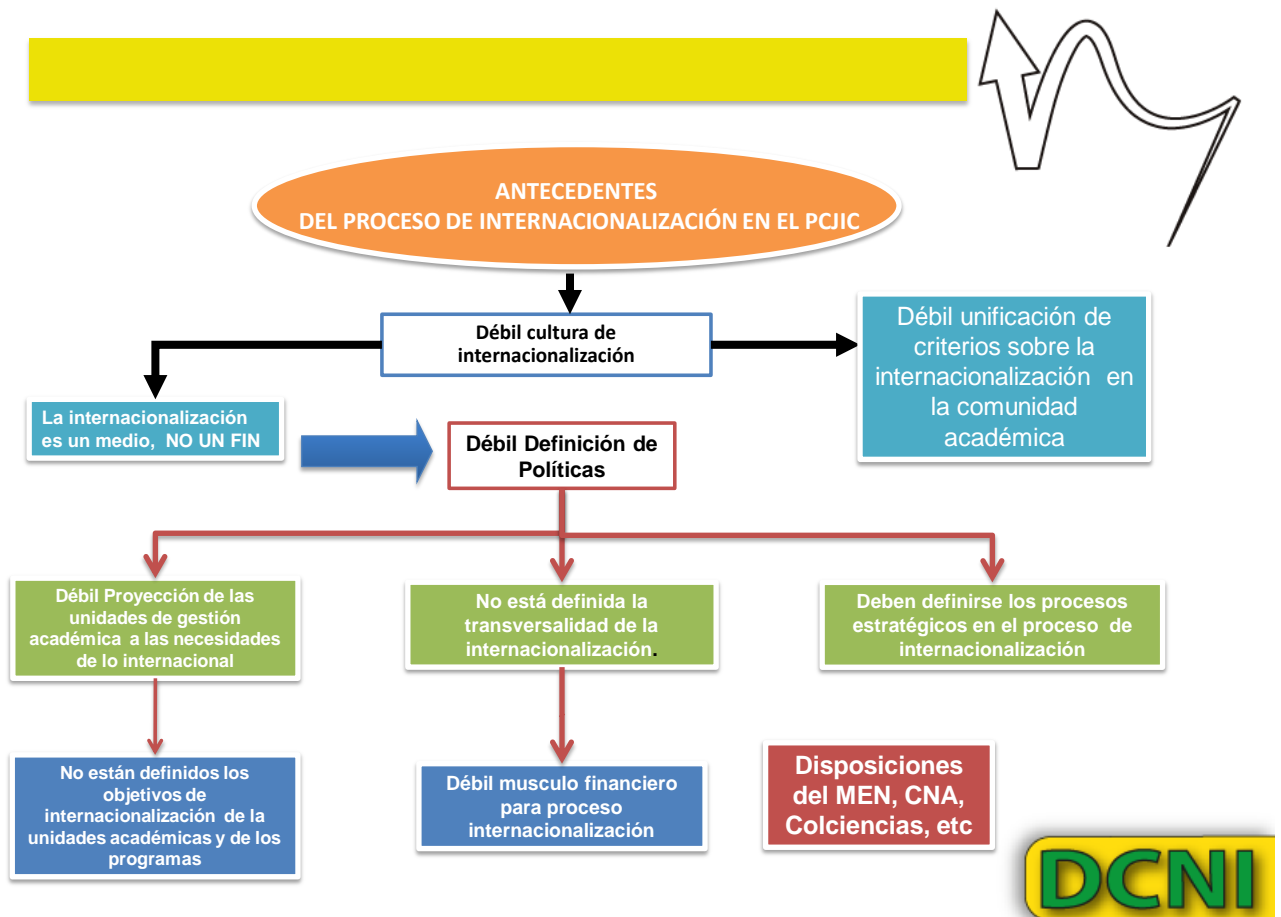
ANTECEDENTES
DEL PROCESO DE INTERNACIONALIZACIÓN EN EL PCJIC

Débil cultura de internacionalización

Débil unificación de criterios sobre la internacionalización en la comunidad académica

La internacionalización es un medio, NO UN FIN

Débil Definición de Políticas

Débil Proyección de las unidades de gestión académica a las necesidades de lo internacional

No está definida la transversalidad de la internacionalización.

Deben definirse los procesos estratégicos en el proceso de internacionalización

No están definidos los objetivos de internacionalización de la unidades académicas y de los programas

Débil musculo financiero para proceso internacionalización

Disposiciones del MEN, CNA, Colciencias, etc

DCNI